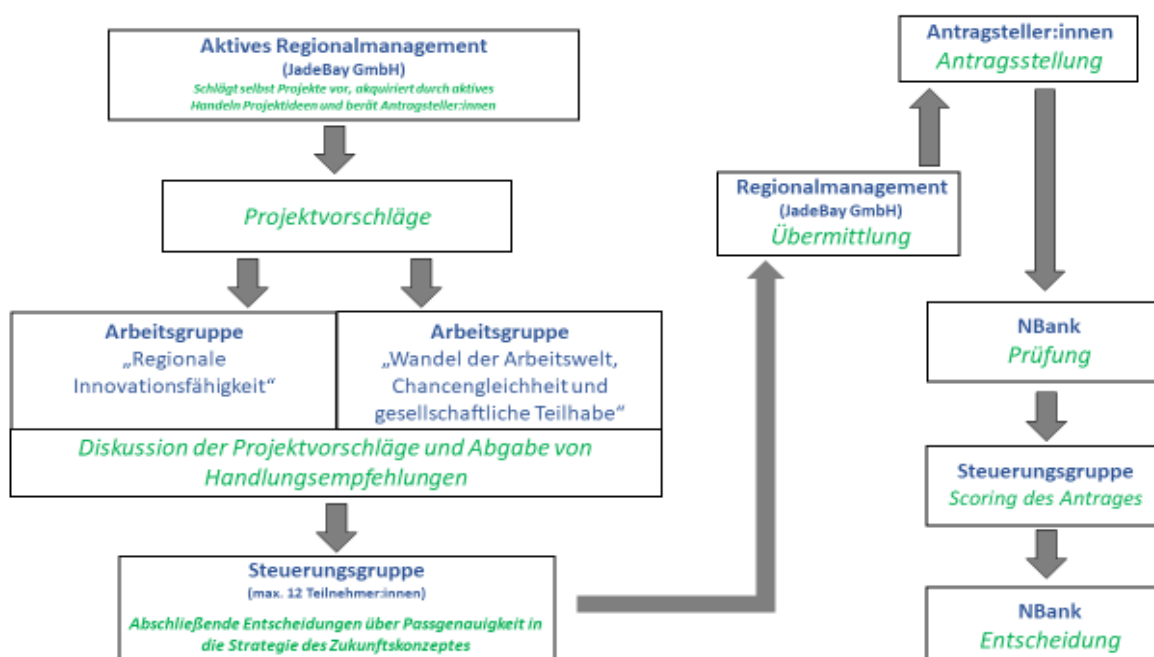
Aktives Regionalmanagement
(JadeBay GmbH)
Schlägt selbst Projekte vor, akquiriert durch aktives Handeln Projektideen und berät Antragsteller:innen

Projektvorschläge

Arbeitsgruppe
„Regionale Innovationsfähigkeit"

Arbeitsgruppe
„Wandel der Arbeitswelt, Chancengleichheit und gesellschaftliche Teilhabe"

Diskussion der Projektvorschläge und Abgabe von Handlungsempfehlungen

Steuerungsgruppe
(max. 12 Teilnehmer:innen)
Abschließende Entscheidungen über Passgenauigkeit in die Strategie des Zukunftskonzeptes

Regionalmanagement
(JadeBay GmbH)
Übermittlung

Antragsteller:innen
Antragsstellung

NBank
Prüfung

Steuerungsgruppe
Scoring des Antrages

NBank
Entscheidung